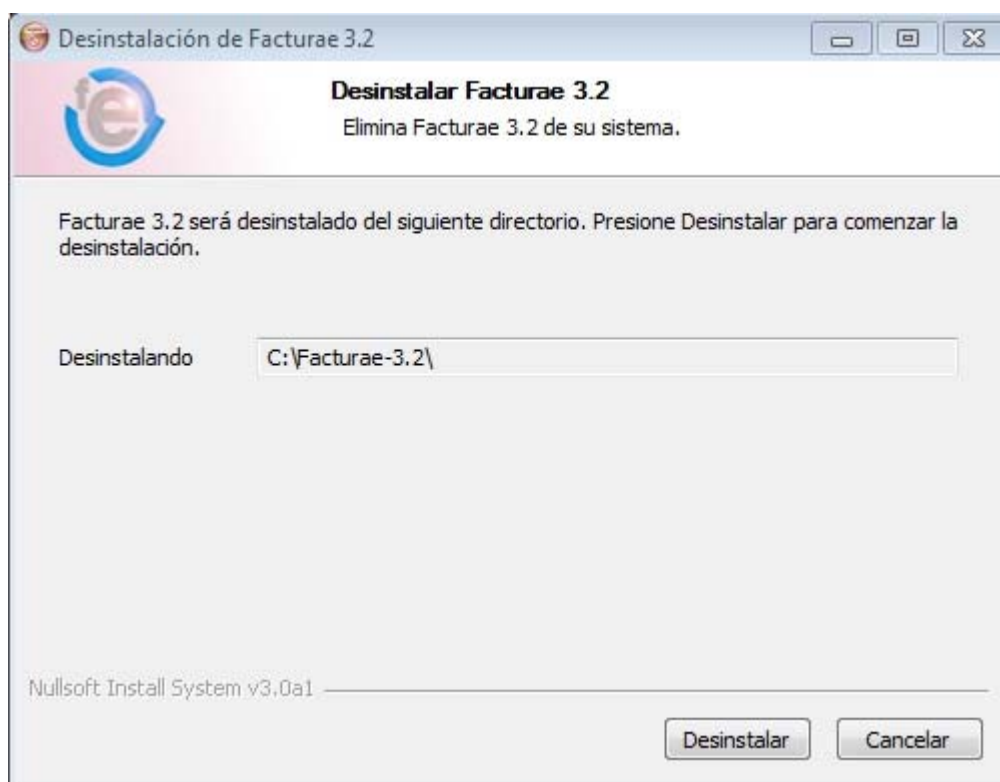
Desinstalación de Facturae 3.2

fe

Desinstalar Facturae 3.2
Elimina Facturae 3.2 de su sistema.

Facturae 3.2 será desinstalado del siguiente directorio. Presione Desinstalar para comenzar la desinstalación.

Desinstalando C:\Facturae-3.2\

Nullsoft Install System v3.0a1

Desinstalar Cancelar